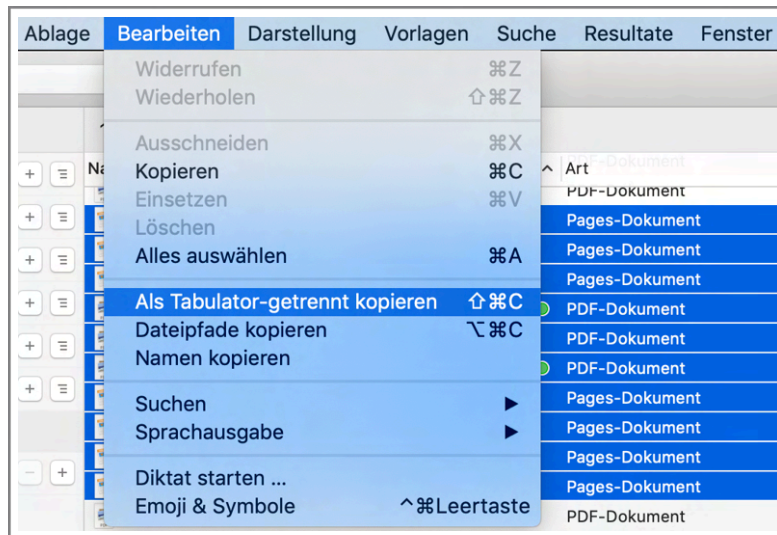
Ablage Bearbeiten Darstellung Vorlagen Suche Resultate Fenster

Widerrufen ⌘Z
Wiederholen ⇧⌘Z

Ausschneiden ⌘X
Kopieren ⌘C
Einsetzen ⌘V
Löschen
Alles auswählen ⌘A

Als Tabulator-getrennt kopieren ⇧⌘C
Dateipfade kopieren ⌥⌘C
Namen kopieren

Suchen ▶
Sprachausgabe ▶

Diktat starten ...
Emoji & Symbole ^⌘Leertaste

Na
Art
PDF-Dokument
Pages-Dokument
Pages-Dokument
Pages-Dokument
PDF-Dokument
PDF-Dokument
PDF-Dokument
Pages-Dokument
Pages-Dokument
Pages-Dokument
Pages-Dokument
PDF-Dokument